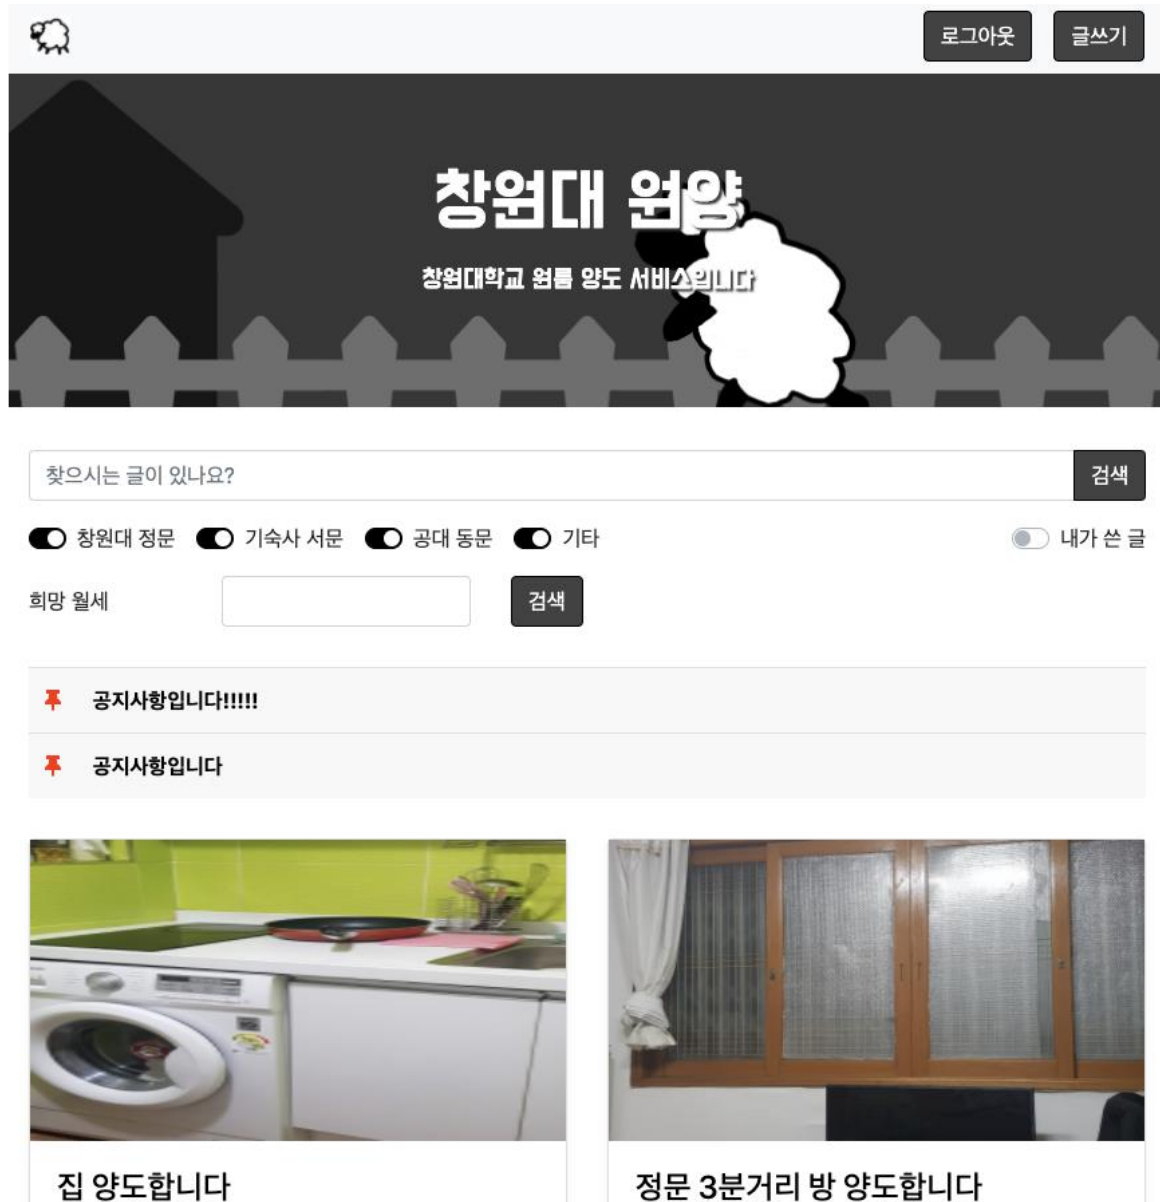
로그아웃
글쓰기

창원대 원양

창원대학교 원룸 양도 서비스입니다

찾으시는 글이 있나요?
검색

창원대 정문
기숙사 서문
공대 동문
기타
내가 쓴 글

희망 월세
검색

공지사항입니다!!!!!

공지사항입니다

집 양도합니다

정문 3분거리 방 양도합니다